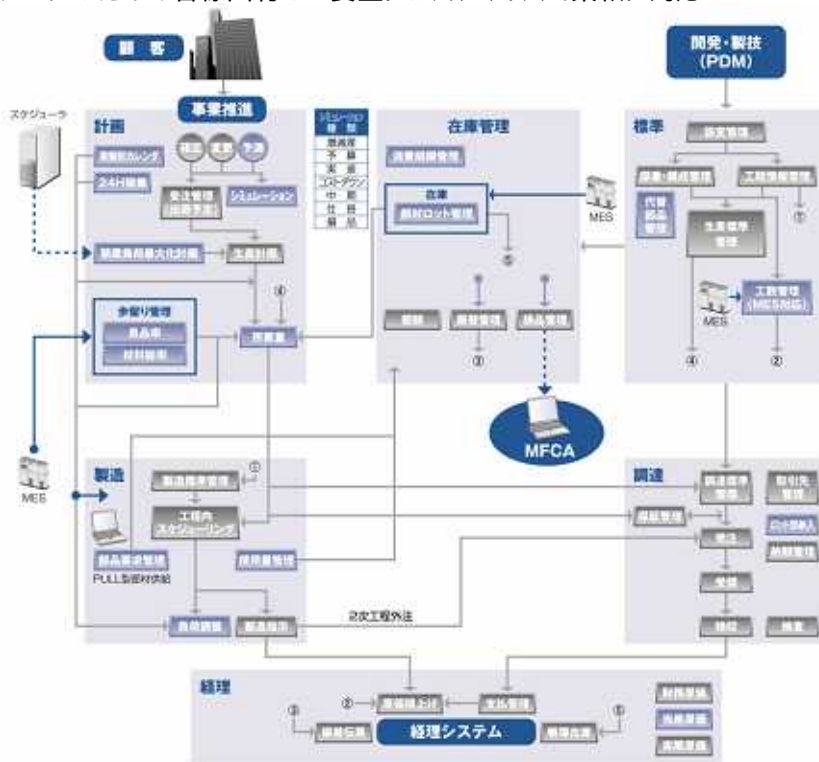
顧客

開発・製技 (PDM)

スケジューラ

事業推進

計画

在庫管理

標準

稼働日カレンダ

24H稼働

受注管理

シミュレーション

在庫

部材ロット管理

MES

代替部品管理

工数管理 (MES対応)

MES

④

②

③

⑤

MFCA

MES

製造

調達

①

工程内スケジューリング

部品要求管理

PULL型部材供給

2次工程外注

経理

②

③

⑤

経理システム